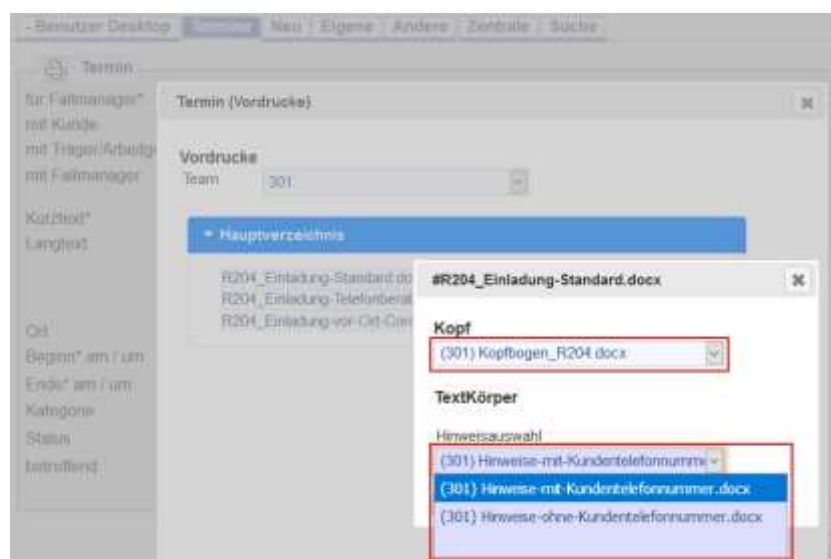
- Benutzer Desktop | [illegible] | Neu | Eigene | Andere | Zentrale | Suche

Termin

für Fallmanager*
mit Kunde
mit Träger/Arbeitg
mit Fallmanager

Kurztext*
Langtext

Ort
Beginn* am / um
Ende* am / um
Kategorie
Status
betreffend

Termin (Vordrucke)

Vordrucke
Team 301

▾ Hauptverzeichnis

R204_Einladung-Standard.do
R204_Einladung-Telefonberat
R204_Einladung-vor-Ort-Com

#R204_Einladung-Standard.docx

Kopf
(301) Kopfbogen_R204.docx

TextKörper

Hinweisauswahl
(301) Hinweise-mit-Kundentelefonnumm
(301) Hinweise-mit-Kundentelefonnummer.docx
(301) Hinweise-ohne-Kundentelefonnummer.docx